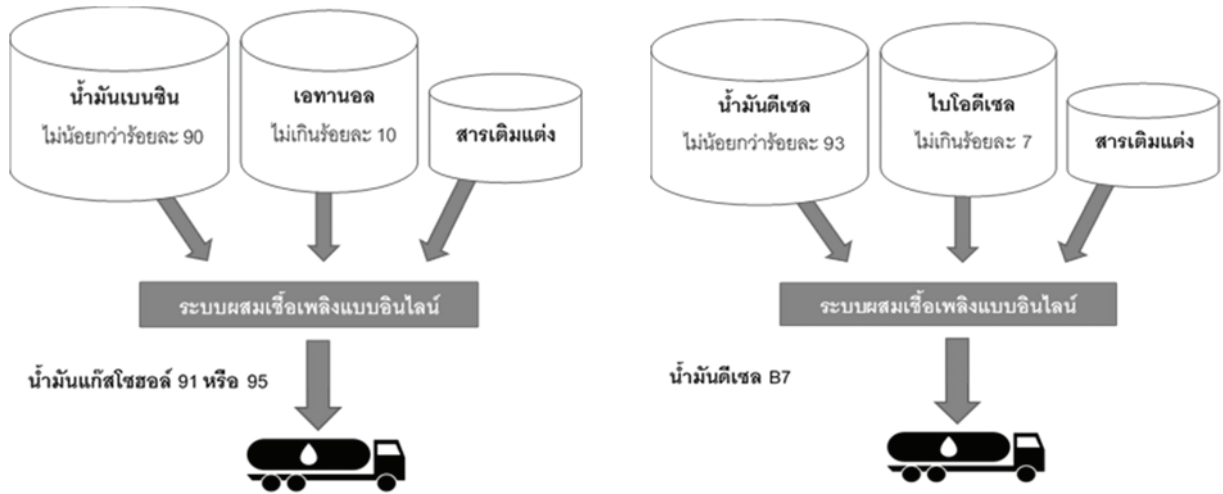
น้ำมันเบนซิน
ไม่น้อยกว่าร้อยละ 90

เอทานอล
ไม่เกินร้อยละ 10

สารเติมแต่ง

ระบบผสมเชื้อเพลิงแบบอินไลน์

น้ำมันแก๊สโซฮอล์ 91 หรือ 95

น้ำมันดีเซล
ไม่น้อยกว่าร้อยละ 93

ไบโอดีเซล
ไม่เกินร้อยละ 7

สารเติมแต่ง

ระบบผสมเชื้อเพลิงแบบอินไลน์

น้ำมันดีเซล B7